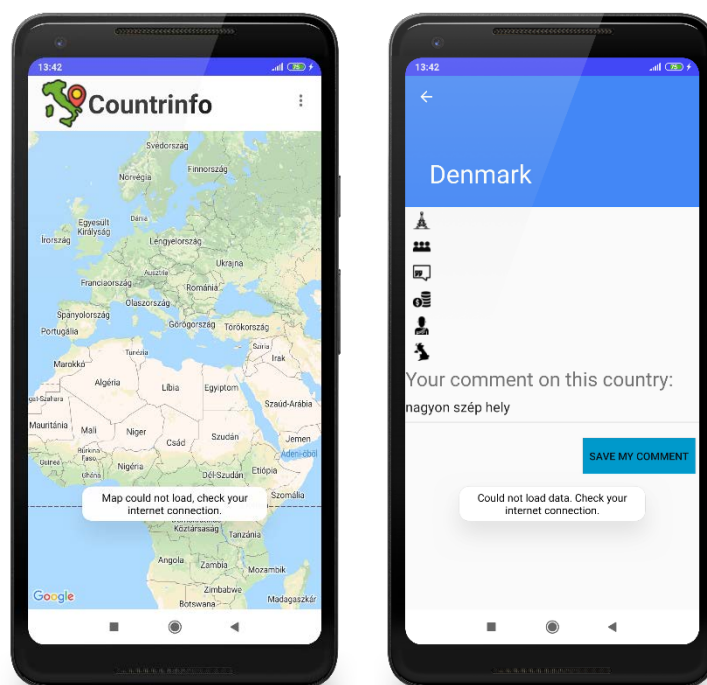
13:42

Countrinfo

Svédország
Finnország
Norvégia
Dánia
Egyesült Királyság
Írország
Lengyelország
Ausztria
Ukrajna
Franciaország
Románia
Olaszország
Spanyolország
Portugália
Görögország
Törökország
Szíria
Tunézia
Irak
Marokkó
Algéria
Líbia
Egyiptom
Szaúd-Arábia
Nyugat-Szahara
Mauritánia
Mali
Niger
Csád
Szudán
Jemen
Burkina Faso
Ádeni-öböl
Guinea
Ghána
Nigéria
Dél-Szudán
Etiópia
Szomália
Map could not load, check your internet connection.
Kongó
Kenya
Kongói Demokratikus Köztársaság
Tanzánia
Angola
Zambia
Mozambik
Zimbabwe
Botswana
Madagaszkár
Google

13:42

Denmark

Your comment on this country:
nagyon szép hely
SAVE MY COMMENT
Could not load data. Check your internet connection.